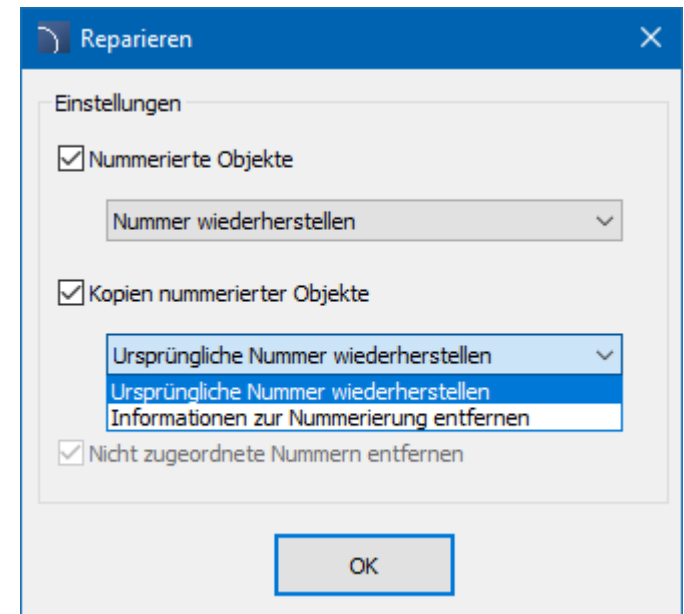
Reparieren

Einstellungen

Nummerierte Objekte

Nummer wiederherstellen

Kopien nummerierter Objekte

Ursprüngliche Nummer wiederherstellen

Ursprüngliche Nummer wiederherstellen
Informationen zur Nummerierung entfernen

Nicht zugeordnete Nummern entfernen

OK